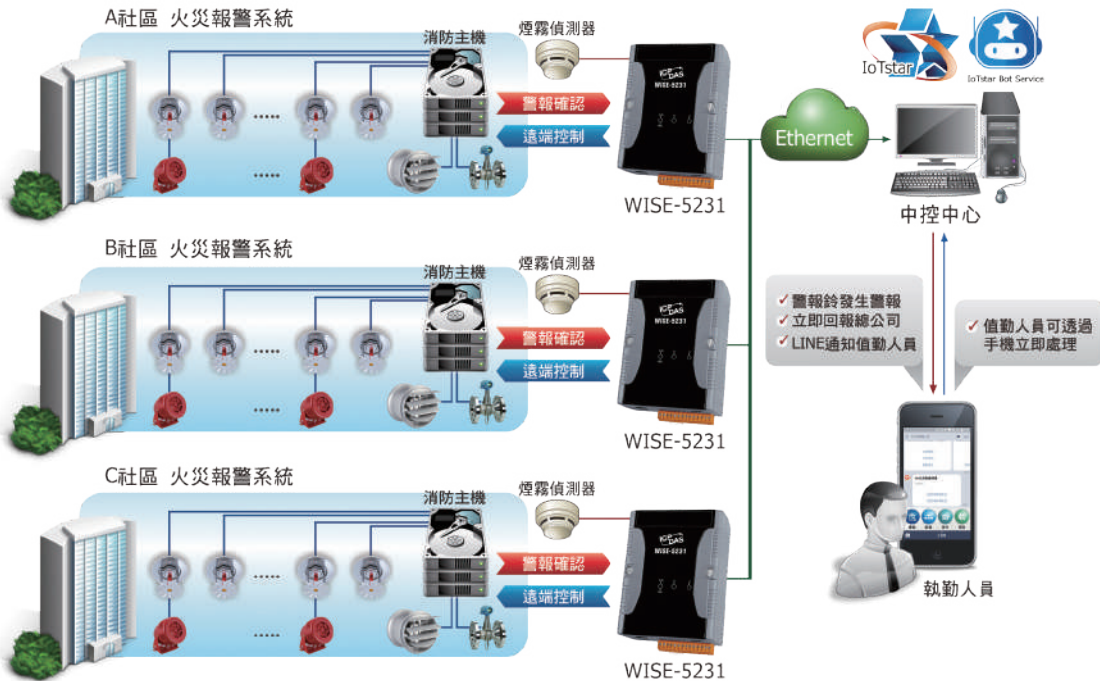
A社區 火災報警系統

消防主機

煙霧偵測器

警報確認

遠端控制

WISE-5231

Ethernet

IoTstar

IoTstar Bot Service

中控中心

B社區 火災報警系統

消防主機

煙霧偵測器

警報確認

遠端控制

WISE-5231

✓ 警報鈴發生警報
✓ 立即回報總公司
✓ LINE通知值勤人員

✓ 值勤人員可透過手機立即處理

C社區 火災報警系統

消防主機

煙霧偵測器

警報確認

遠端控制

WISE-5231

執勤人員